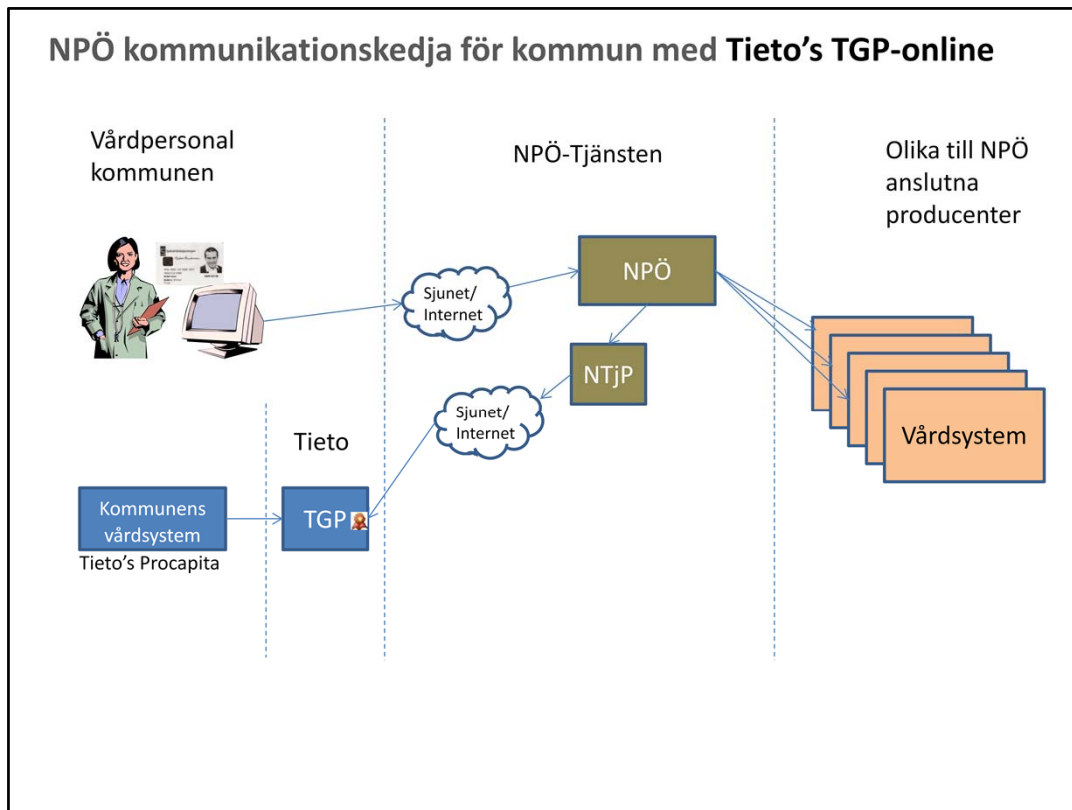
NPÖ kommunikationskedja för kommun med Tieto's TGP-online

Vårdpersonal kommunen

NPÖ-Tjänsten

Olika till NPÖ anslutna producenter

Sjunet/ Internet

NPÖ

NTjP

Sjunet/ Internet

Tieto

Vårdsystem

Kommunens vårdsystem

Tieto's Procapita

TGP